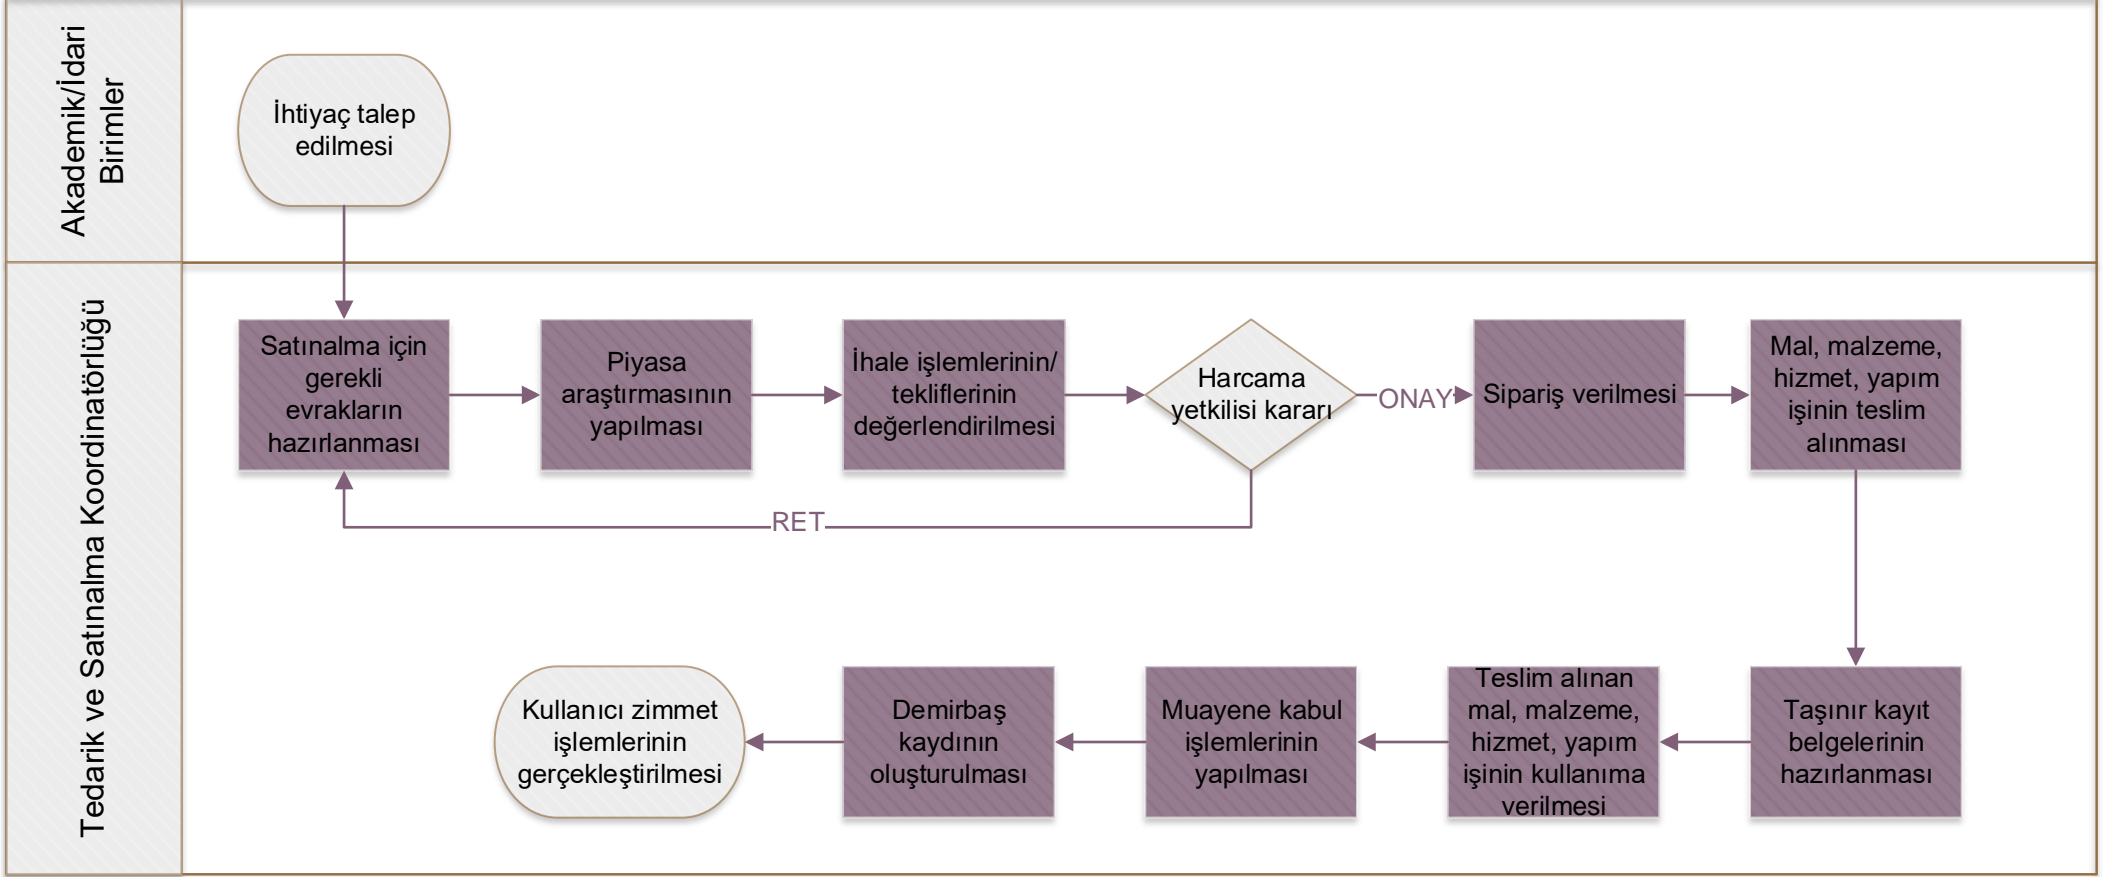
Akademik/İdari Birimler

İhtiyaç talep edilmesi

Tedarik ve Satınalma Koordinatörlüğü

Satınalma için gerekli evrakların hazırlanması

Piyasa araştırmasının yapılması

İhale işlemlerinin/ tekliflerinin değerlendirilmesi

Harcama yetkilisi kararı

ONAY

Sipariş verilmesi

Mal, malzeme, hizmet, yapım işinin teslim alınması

RET

Taşınır kayıt belgelerinin hazırlanması

Teslim alınan mal, malzeme, hizmet, yapım işinin kullanıma verilmesi

Muayene kabul işlemlerinin yapılması

Demirbaş kaydının oluşturulması

Kullanıcı zimmet işlemlerinin gerçekleştirilmesi